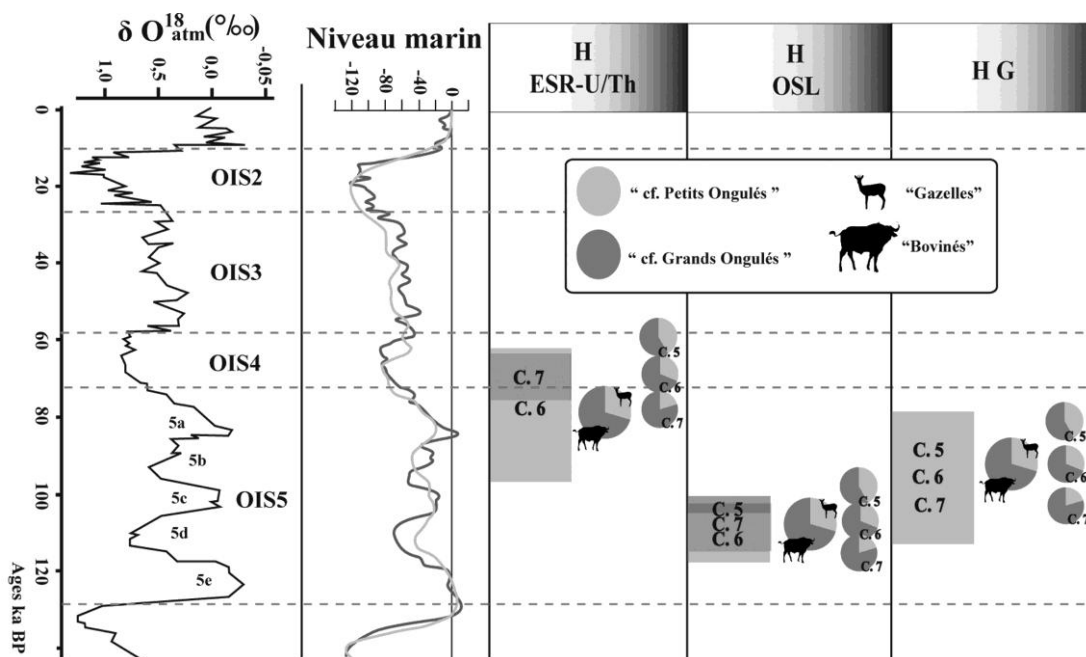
$\delta\ O^{18}_{atm}$(‰)

1,0 0,5 0,0 -0,05

Niveau marin

-120 -80 -40 0

H ESR-U/Th

H OSL

H G

0
20
40
60
80
100
120

Ages ka BP

OIS2
OIS3
OIS4
5a
5b
5c
OIS5
5d
5e

" cf. Petits Ongulés "
" cf. Grands Ongulés "
"Gazelles"
"Bovinés"

C. 7
C. 6

C. 5
C. 6
C. 7

C. 5
C. 7
C. 6

C. 5
C. 6
C. 7

C. 5
C. 6
C. 7

C. 5
C. 6
C. 7